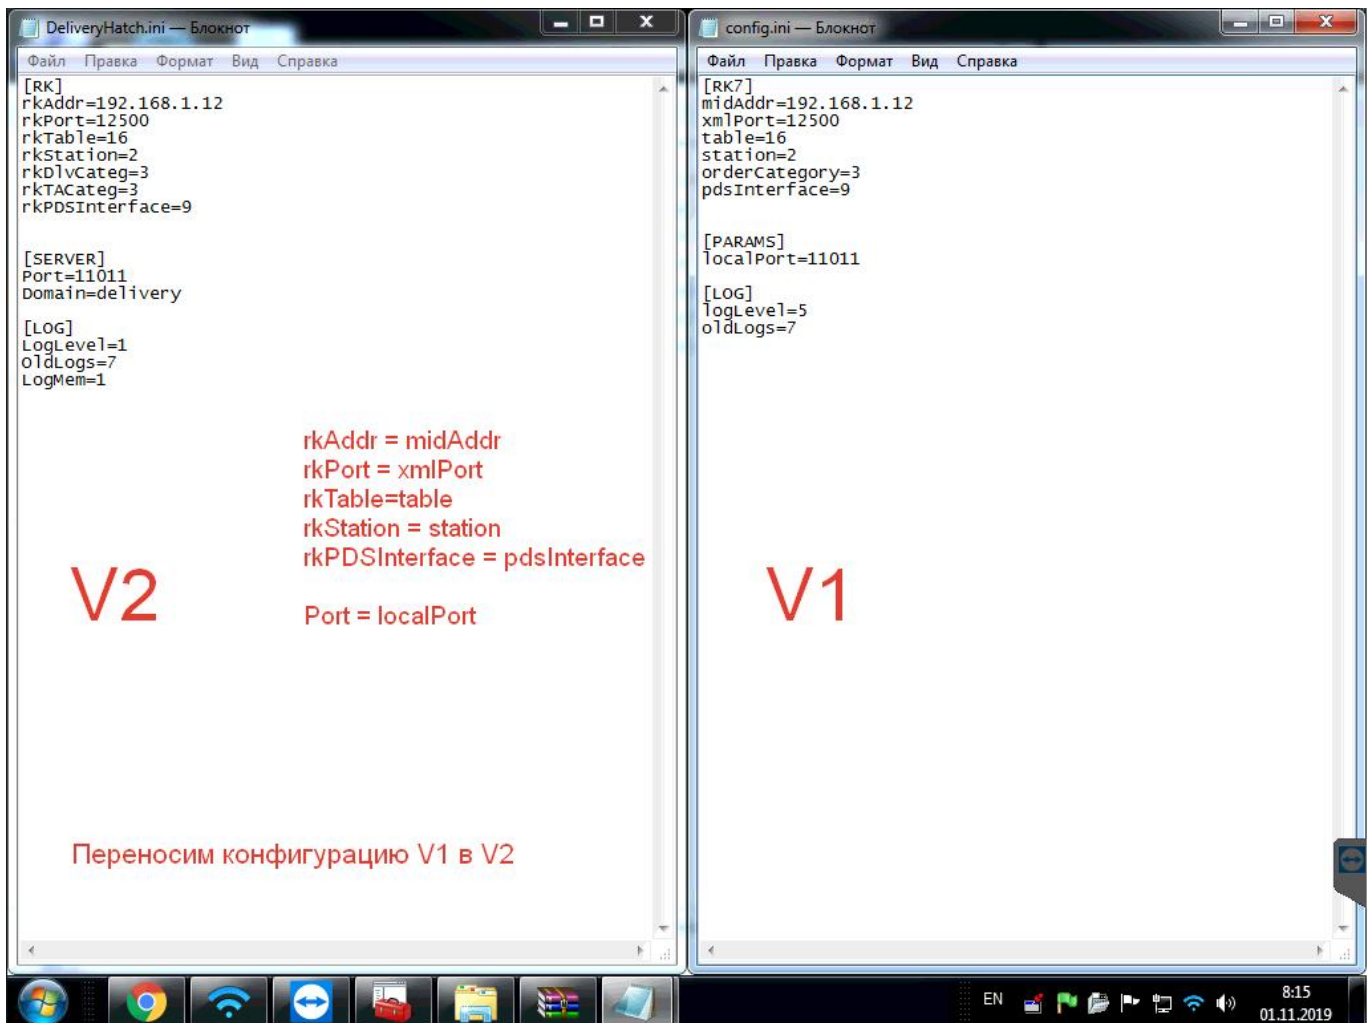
DeliveryHatch.ini — Блокнот

Файл Правка Формат Вид Справка

[RK]
rkAddr=192.168.1.12
rkPort=12500
rkTable=16
rkStation=2
rkDlvCateg=3
rkTACateg=3
rkPDSInterface=9

[SERVER]
Port=11011
Domain=delivery

[LOG]
LogLevel=1
OldLogs=7
LogMem=1

rkAddr = midAddr
rkPort = xmlPort
rkTable=table
rkStation = station
rkPDSInterface = pdsInterface

Port = localPort

V2

Переносим конфигурацию V1 в V2

config.ini — Блокнот

Файл Правка Формат Вид Справка

[RK7]
midAddr=192.168.1.12
xmlPort=12500
table=16
station=2
orderCategory=3
pdsInterface=9

[PARAMS]
localPort=11011

[LOG]
logLevel=5
oldLogs=7

V1

EN
8:15
01.11.2019